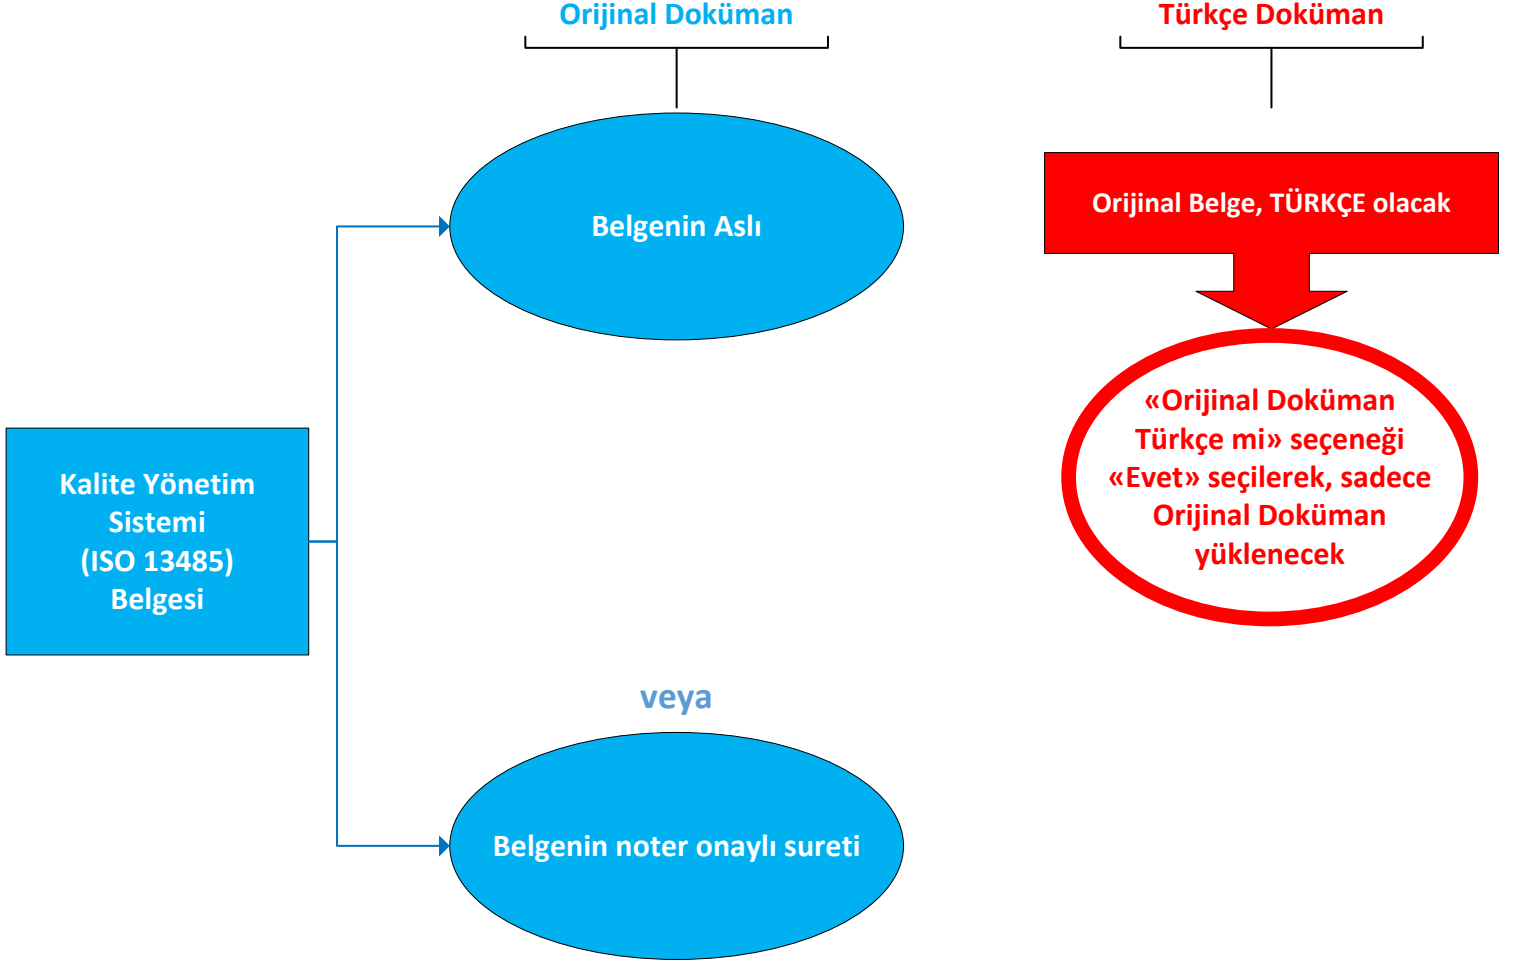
Orijinal Doküman

Türkçe Doküman

Belgenin Aslı

Orijinal Belge, TÜRKÇE olacak

«Orijinal Doküman Türkçe mi» seçeneği «Evet» seçilerek, sadece Orijinal Doküman yüklenecek

Kalite Yönetim Sistemi (ISO 13485) Belgesi

veya

Belgenin noter onaylı sureti